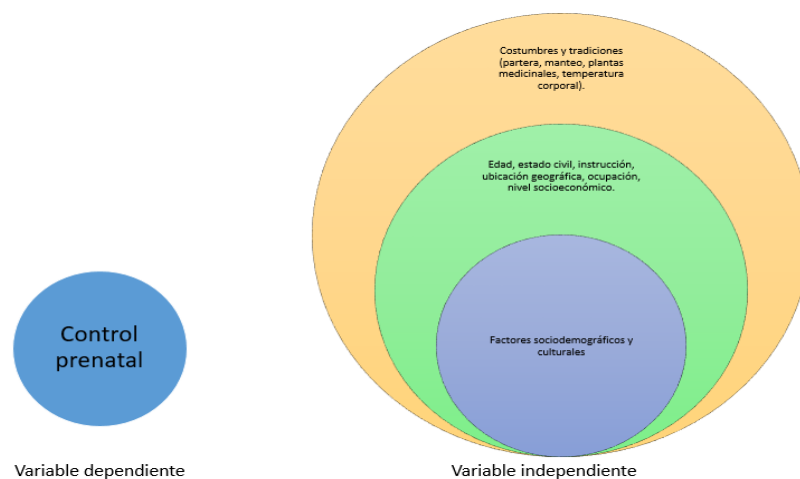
Costumbres y tradiciones (partera, manteo, plantas medicinales, temperatura corporal).

Edad, estado civil, instrucción, ubicación geográfica, ocupación, nivel socioeconómico.

Factores sociodemográficos y culturales

Control prenatal

Variable dependiente

Variable independiente